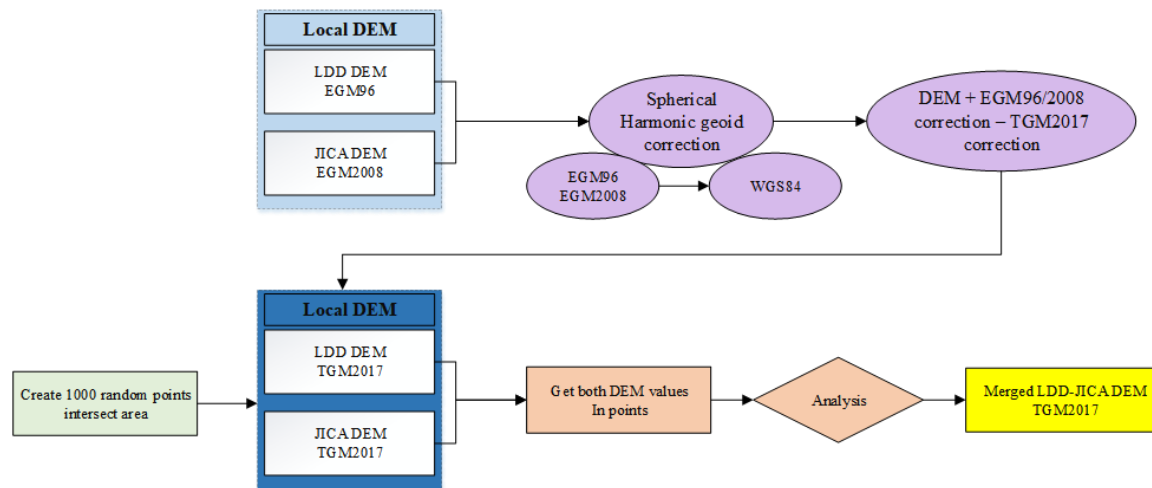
Local DEM

LDD DEM
EGM96

JICA DEM
EGM2008

Spherical Harmonic geoid correction

EGM96
EGM2008

WGS84

DEM + EGM96/2008 correction – TGM2017 correction

Local DEM

LDD DEM
TGM2017

JICA DEM
TGM2017

Create 1000 random points intersect area

Get both DEM values In points

Analysis

Merged LDD-JICA DEM TGM2017